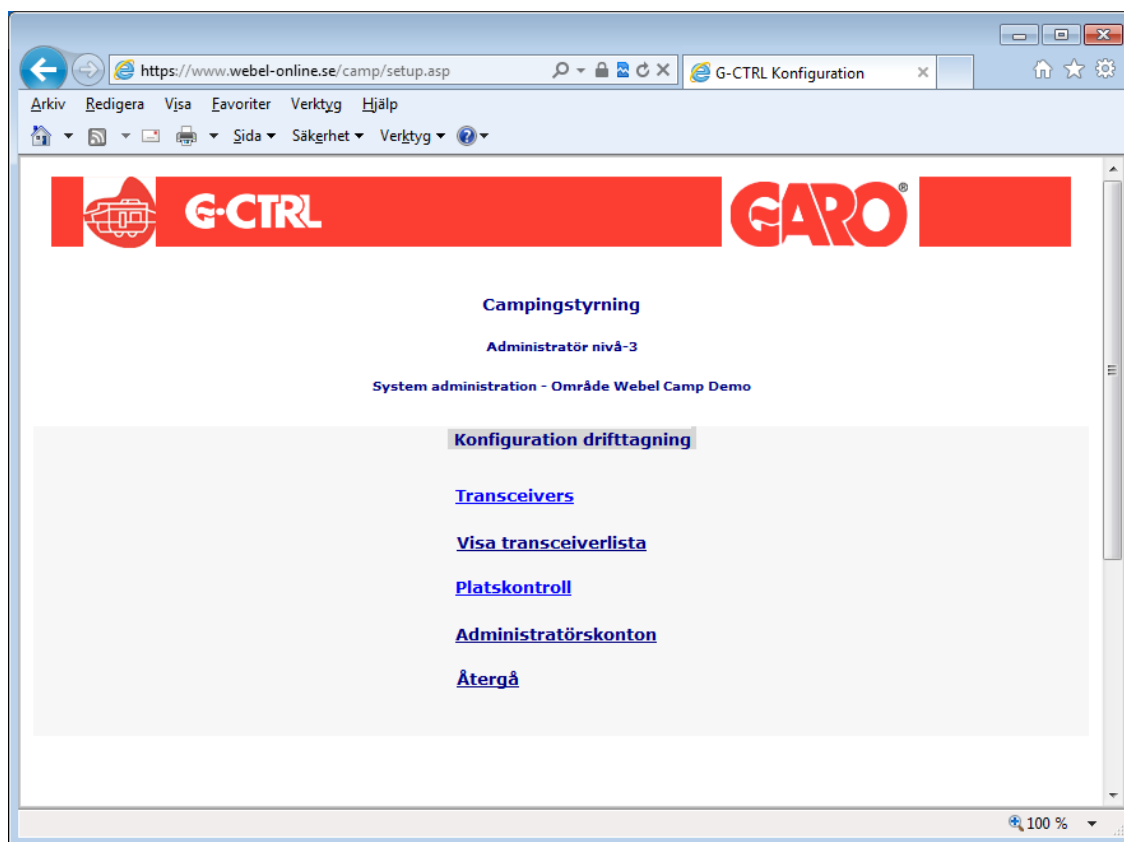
https://www.webel-online.se/camp/setup.asp

G-CTRL Konfiguration

Arkiv Redigera Visa Favoriter Verktyg Hjälp

Sida ▾ Säkerhet ▾ Verktyg ▾

G-CTRL

GARO®

Campingstyrning

Administratör nivå-3

System administration - Område Webel Camp Demo

Konfiguration drifttagning

Transceivers

Visa transceiverlista

Platskontroll

Administratörskonton

Återgå

100 %